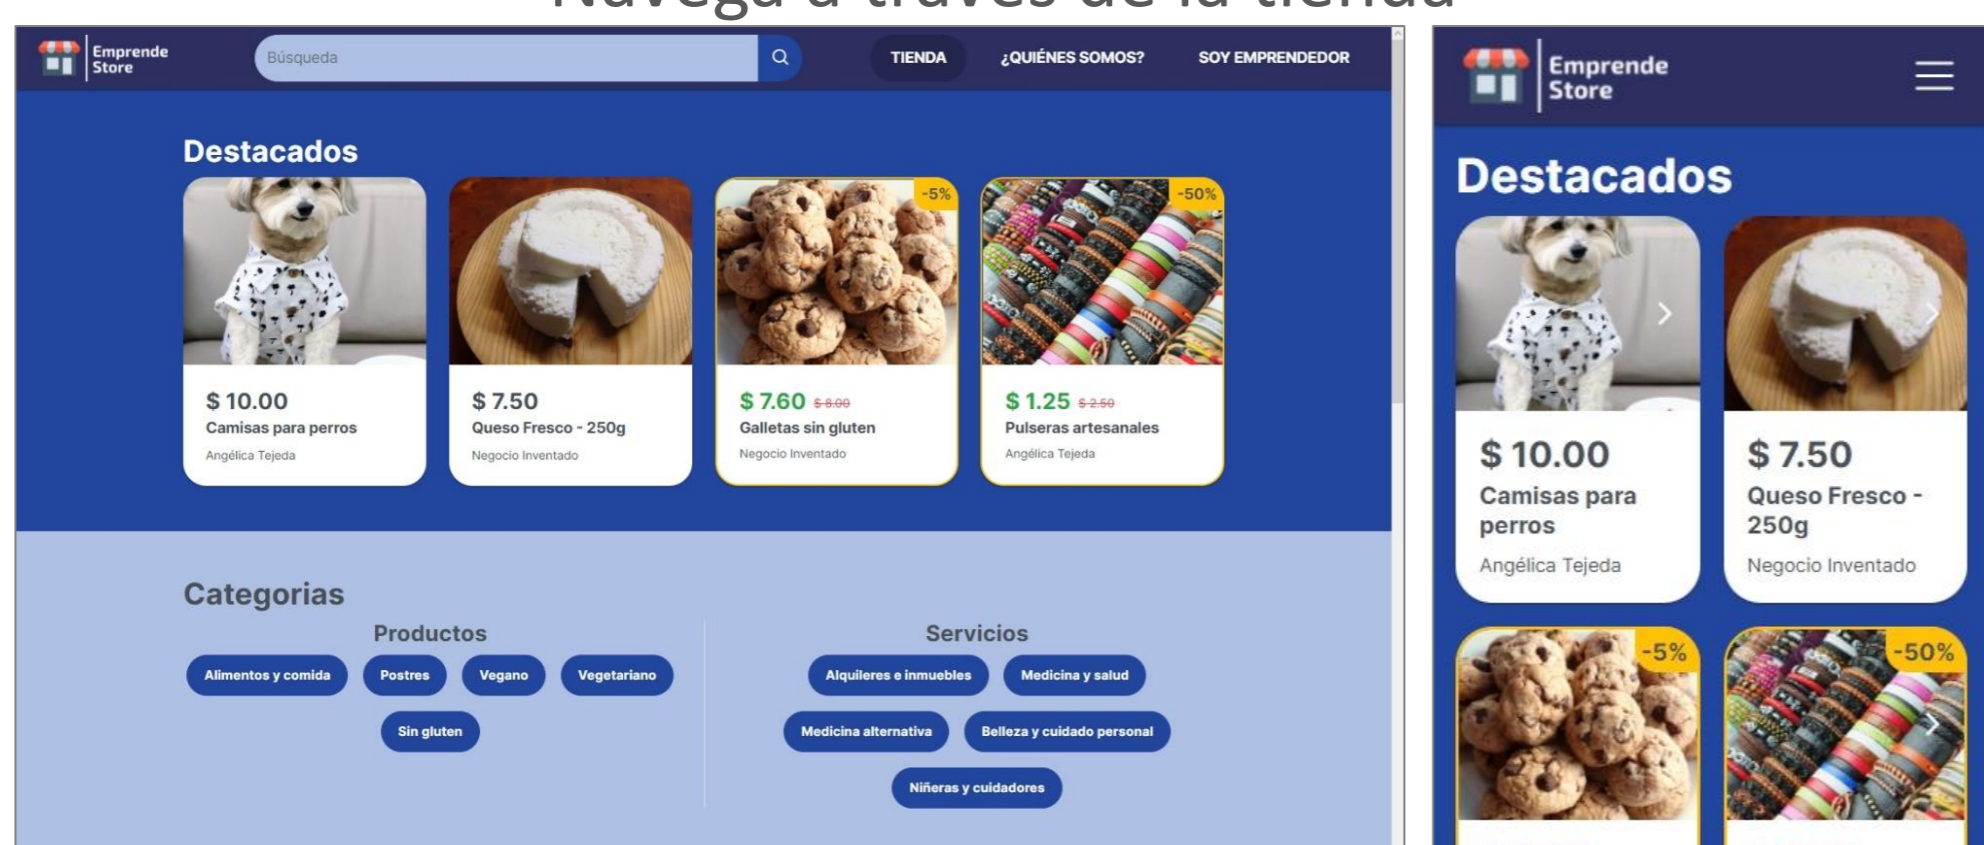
Navega a través de la tienda

Emprende Store
Búsqueda
TIENDA ¿QUIÉNES SOMOS? SOY EMPRENDEDOR

Destacados

$ 10.00
Camisas para perros
Angélica Tejeda

$ 7.50
Queso Fresco - 250g
Negocio Inventado

-5%
$ 7.60 $ 8.00
Galletas sin gluten
Negocio Inventado

-50%
$ 1.25 $ 2.50
Pulseras artesanales
Angélica Tejeda

Categorias

Productos
Alimentos y comida
Postres
Vegano
Vegetariano
Sin gluten

Servicios
Alquileres e inmuebles
Medicina y salud
Medicina alternativa
Belleza y cuidado personal
Niñeras y cuidadores

Emprende Store

Destacados

$ 10.00
Camisas para perros
Angélica Tejeda

$ 7.50
Queso Fresco - 250g
Negocio Inventado

-5%
-50%